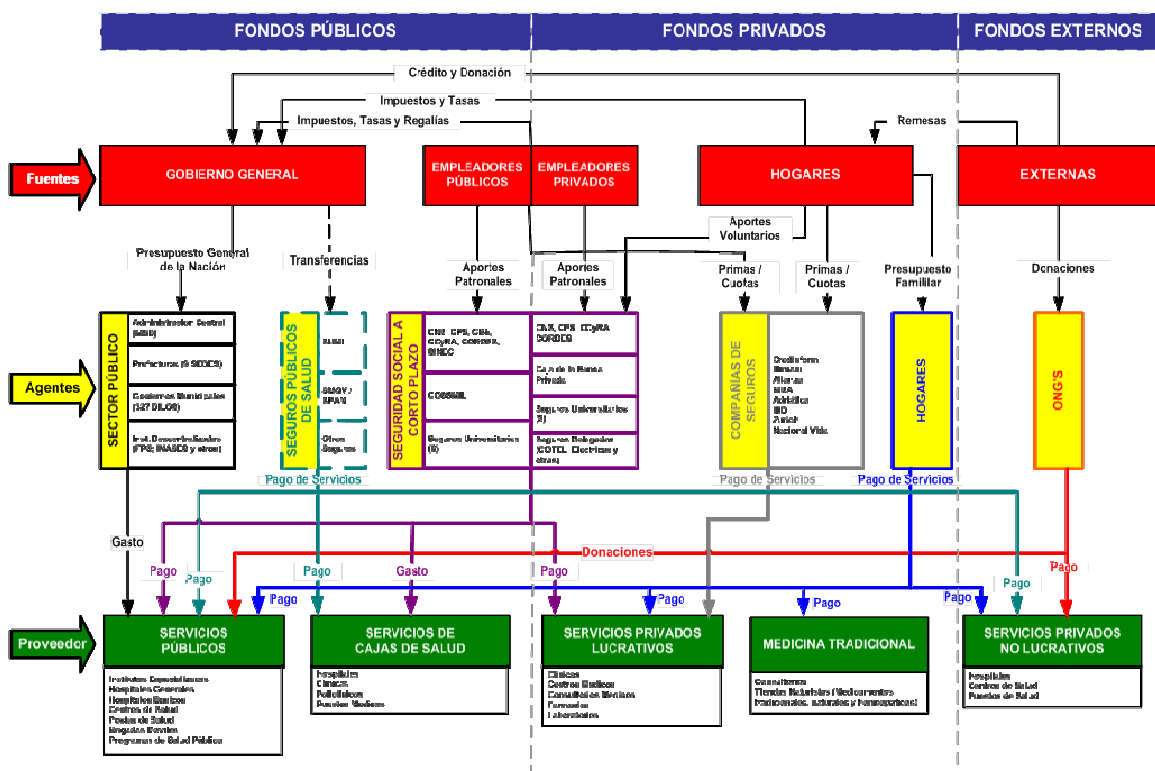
FONDOS PÚBLICOS

FONDOS PRIVADOS

FONDOS EXTERNOS

Crédito y Donación

Impuestos y Tasas

Impuestos, Tasas y Regalías

Remesas

Fuentes

GOBIERNO GENERAL

EMPLEADORES PÚBLICOS

EMPLEADORES PRIVADOS

HOGARES

EXTERNAS

Aportes Voluntarios

Presupuesto General de la Nación

Transferencias

Aportes Patronales

Aportes Patronales

Primas / Cuotas

Primas / Cuotas

Presupuesto Familiar

Donaciones

Agentes

SECTOR PÚBLICO

Administración Central (MSD)

Prefecturas (9 SEDES)

Gobiernos Municipales (327 DILOS)

Inst. Descentralizados (FPS; INASES y otros)

SEGUROS PÚBLICOS DE SALUD

SUMI

SMGV / SPAM

Otros Seguros

SEGURIDAD SOCIAL A CORTO PLAZO

CNS, CPS, CSBa, CD;RA, COSSMIL, SINEC

COSSMIL

Seguros Universitarios (8)

CNS, CPS, CD;RA, CORDES

Caja de la Banca Privada

Seguros Universitarios (8)

Seguros Delegados (COTEL, Electricas y otros)

COMPAÑÍAS DE SEGUROS

Credisform, Bisa, Alianza, MEA, Adrática, BID, Zurich, Nacional Vida

HOGARES

ONG'S

Pago de Servicios

Pago de Servicios

Pago de Servicios

Gasto

Donaciones

Pago

Pago

Pago

Gasto

Pago

Pago

Pago

Pago

Pago

Pago

Pago

Proveedor

SERVICIOS PÚBLICOS

Institutos Especializados
Hospitales Generales
Hospitales Básicos
Centros de Salud
Postas de Salud
Brigadas Móviles
Programas de Salud Pública

SERVICIOS DE CAJAS DE SALUD

Hospitales
Clínicas
Policlínicos
Puestos Médicos

SERVICIOS PRIVADOS LUCRATIVOS

Clínicas
Centros Médicos
Consultorios Médicos
Farmacias
Laboratorios

MEDICINA TRADICIONAL

Curanderos
Tiendas Naturistas (Medicamentos tradicionales, naturales y homeopáticos)

SERVICIOS PRIVADOS NO LUCRATIVOS

Hospitales
Centros de Salud
Puestos de Salud